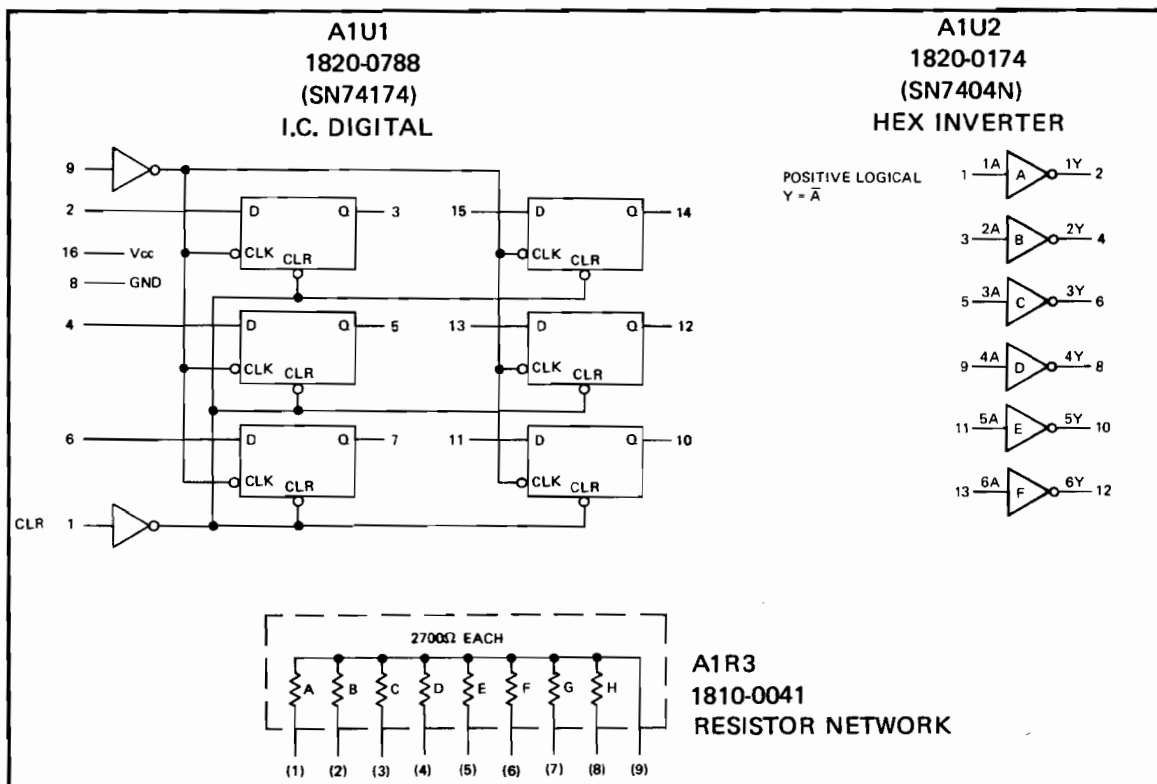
A1U1
1820-0788
(SN74174)
I.C. DIGITAL

9
2
16 — Vcc
8 — GND
4
6
CLR 1

D Q 3
CLK CLR
D Q 5
CLK CLR
D Q 7
CLK CLR

15 D Q 14
CLK CLR
13 D Q 12
CLK CLR
11 D Q 10
CLK CLR

A1U2
1820-0174
(SN7404N)
HEX INVERTER

POSITIVE LOGICAL
$Y = \overline{A}$

1 1A A 1Y 2
3 2A B 2Y 4
5 3A C 3Y 6
9 4A D 4Y 8
11 5A E 5Y 10
13 6A F 6Y 12

2700Ω EACH
A B C D E F G H
(1) (2) (3) (4) (5) (6) (7) (8) (9)

A1R3
1810-0041
RESISTOR NETWORK